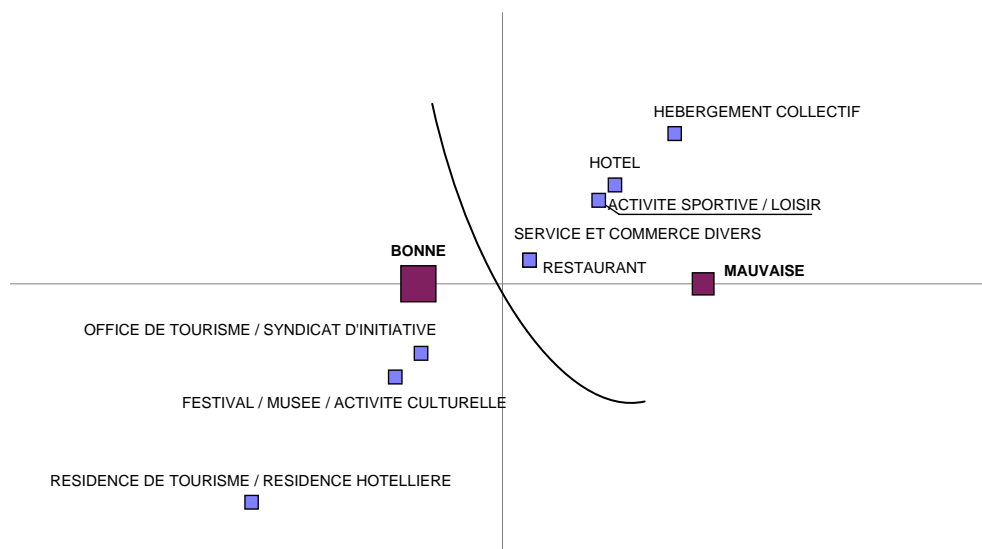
HEBERGEMENT COLLECTIF

HOTEL

ACTIVITE SPORTIVE / LOISIR

SERVICE ET COMMERCE DIVERS

BONNE

RESTAURANT

MAUVAISE

OFFICE DE TOURISME / SYNDICAT D'INITIATIVE

FESTIVAL / MUSEE / ACTIVITE CULTURELLE

RESIDENCE DE TOURISME / RESIDENCE HOTELLIERE